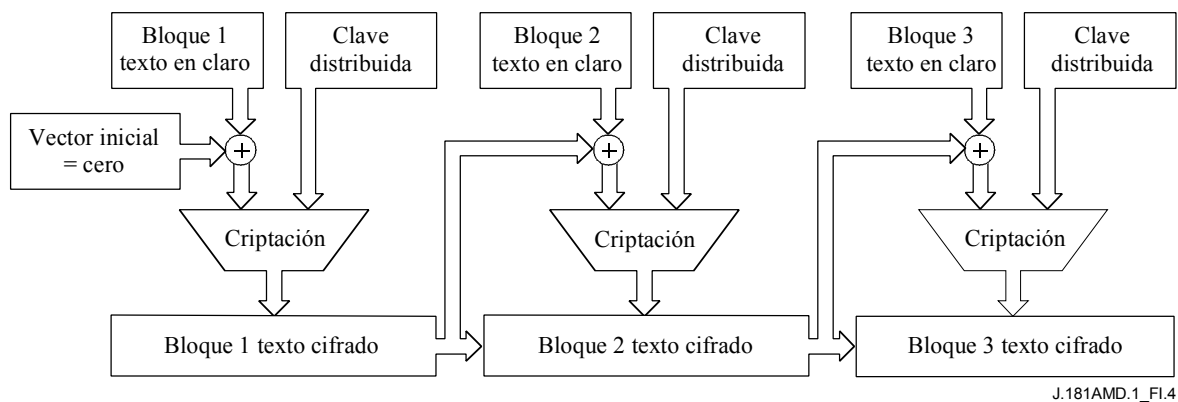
Bloque 1 texto en claro

Clave distribuida

Bloque 2 texto en claro

Clave distribuida

Bloque 3 texto en claro

Clave distribuida

Vector inicial = cero

$+$

$+$

$+$

Criptación

Criptación

Criptación

Bloque 1 texto cifrado

Bloque 2 texto cifrado

Bloque 3 texto cifrado

J.181AMD.1_FI.4